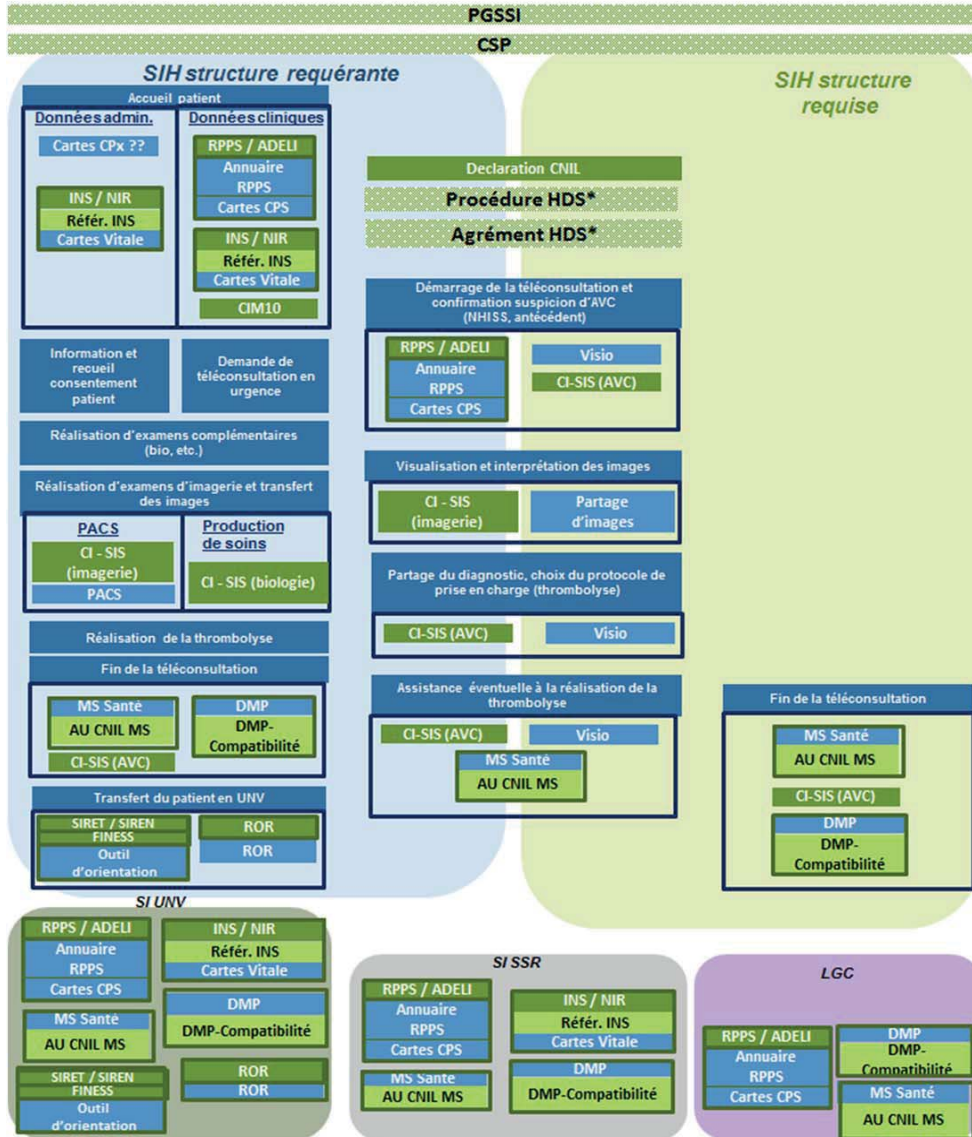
PGSSI

CSP

SIH structure requérante

SIH structure requise

Accueil patient

Données admin.

Cartes CPx ??

INS / NIR
Référ. INS
Cartes Vitale

Données cliniques

RPPS / ADELI
Annuaire RPPS
Cartes CPS

INS / NIR
Référ. INS
Cartes Vitale

CIM10

Declaration CNIL

Procédure HDS*

Agrément HDS*

Démarrage de la téléconsultation et confirmation suspicion d'AVC (NHISS, antécédent)

RPPS / ADELI
Annuaire RPPS
Cartes CPS

Visio

CI-SIS (AVC)

Information et recueil consentement patient

Demande de téléconsultation en urgence

Réalisation d'examens complémentaires (bio, etc.)

Réalisation d'examens d'imagerie et transfert des images

PACS

CI - SIS (imagerie)

PACS

Production de soins

CI - SIS (biologie)

Visualisation et interprétation des images

CI - SIS (imagerie)

Partage d'images

Partage du diagnostic, choix du protocole de prise en charge (thrombolyse)

CI-SIS (AVC)

Visio

Réalisation de la thrombolyse

Fin de la téléconsultation

MS Santé
AU CNIL MS

DMP
DMP-Compatibilité

CI-SIS (AVC)

Assistance éventuelle à la réalisation de la thrombolyse

CI-SIS (AVC)

Visio

MS Santé
AU CNIL MS

Fin de la téléconsultation

MS Santé
AU CNIL MS

CI-SIS (AVC)

DMP
DMP-Compatibilité

Transfert du patient en UNV

SIRET / SIREN
FINESS
Outil d'orientation

ROR
ROR

SI UNV

RPPS / ADELI
Annuaire RPPS
Cartes CPS

INS / NIR
Référ. INS
Cartes Vitale

MS Santé
AU CNIL MS

DMP
DMP-Compatibilité

SIRET / SIREN
FINESS
Outil d'orientation

ROR
ROR

SI SSR

RPPS / ADELI
Annuaire RPPS
Cartes CPS

INS / NIR
Référ. INS
Cartes Vitale

MS Santé
AU CNIL MS

DMP
DMP-Compatibilité

LGC

RPPS / ADELI
Annuaire RPPS
Cartes CPS

DMP
DMP-Compatibilité

MS Santé
AU CNIL MS